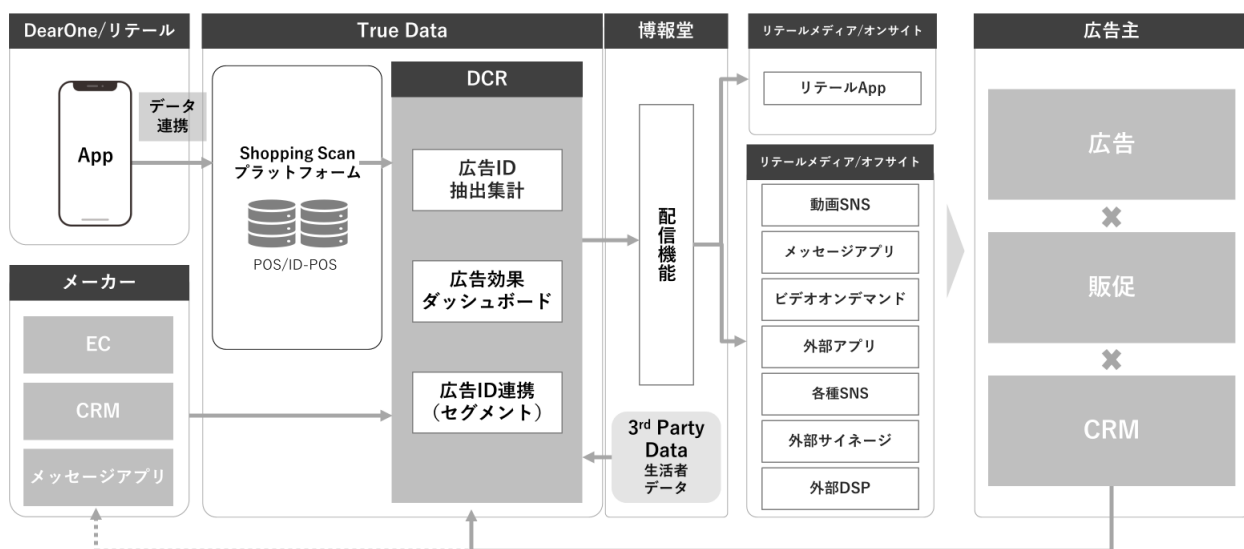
DearOne/リテール

App

データ連携

メーカー

EC

CRM

メッセージアプリ

True Data

Shopping Scan プラットフォーム

POS/ID-POS

DCR

広告ID 抽出集計

広告効果 ダッシュボード

広告ID連携 （セグメント）

博報堂

配信機能

3$^{rd}$ Party Data 生活者データ

リテールメディア/オンサイト

リテールApp

リテールメディア/オフサイト

動画SNS

メッセージアプリ

ビデオオンデマンド

外部アプリ

各種SNS

外部サイネージ

外部DSP

広告主

広告

✖

販促

✖

CRM